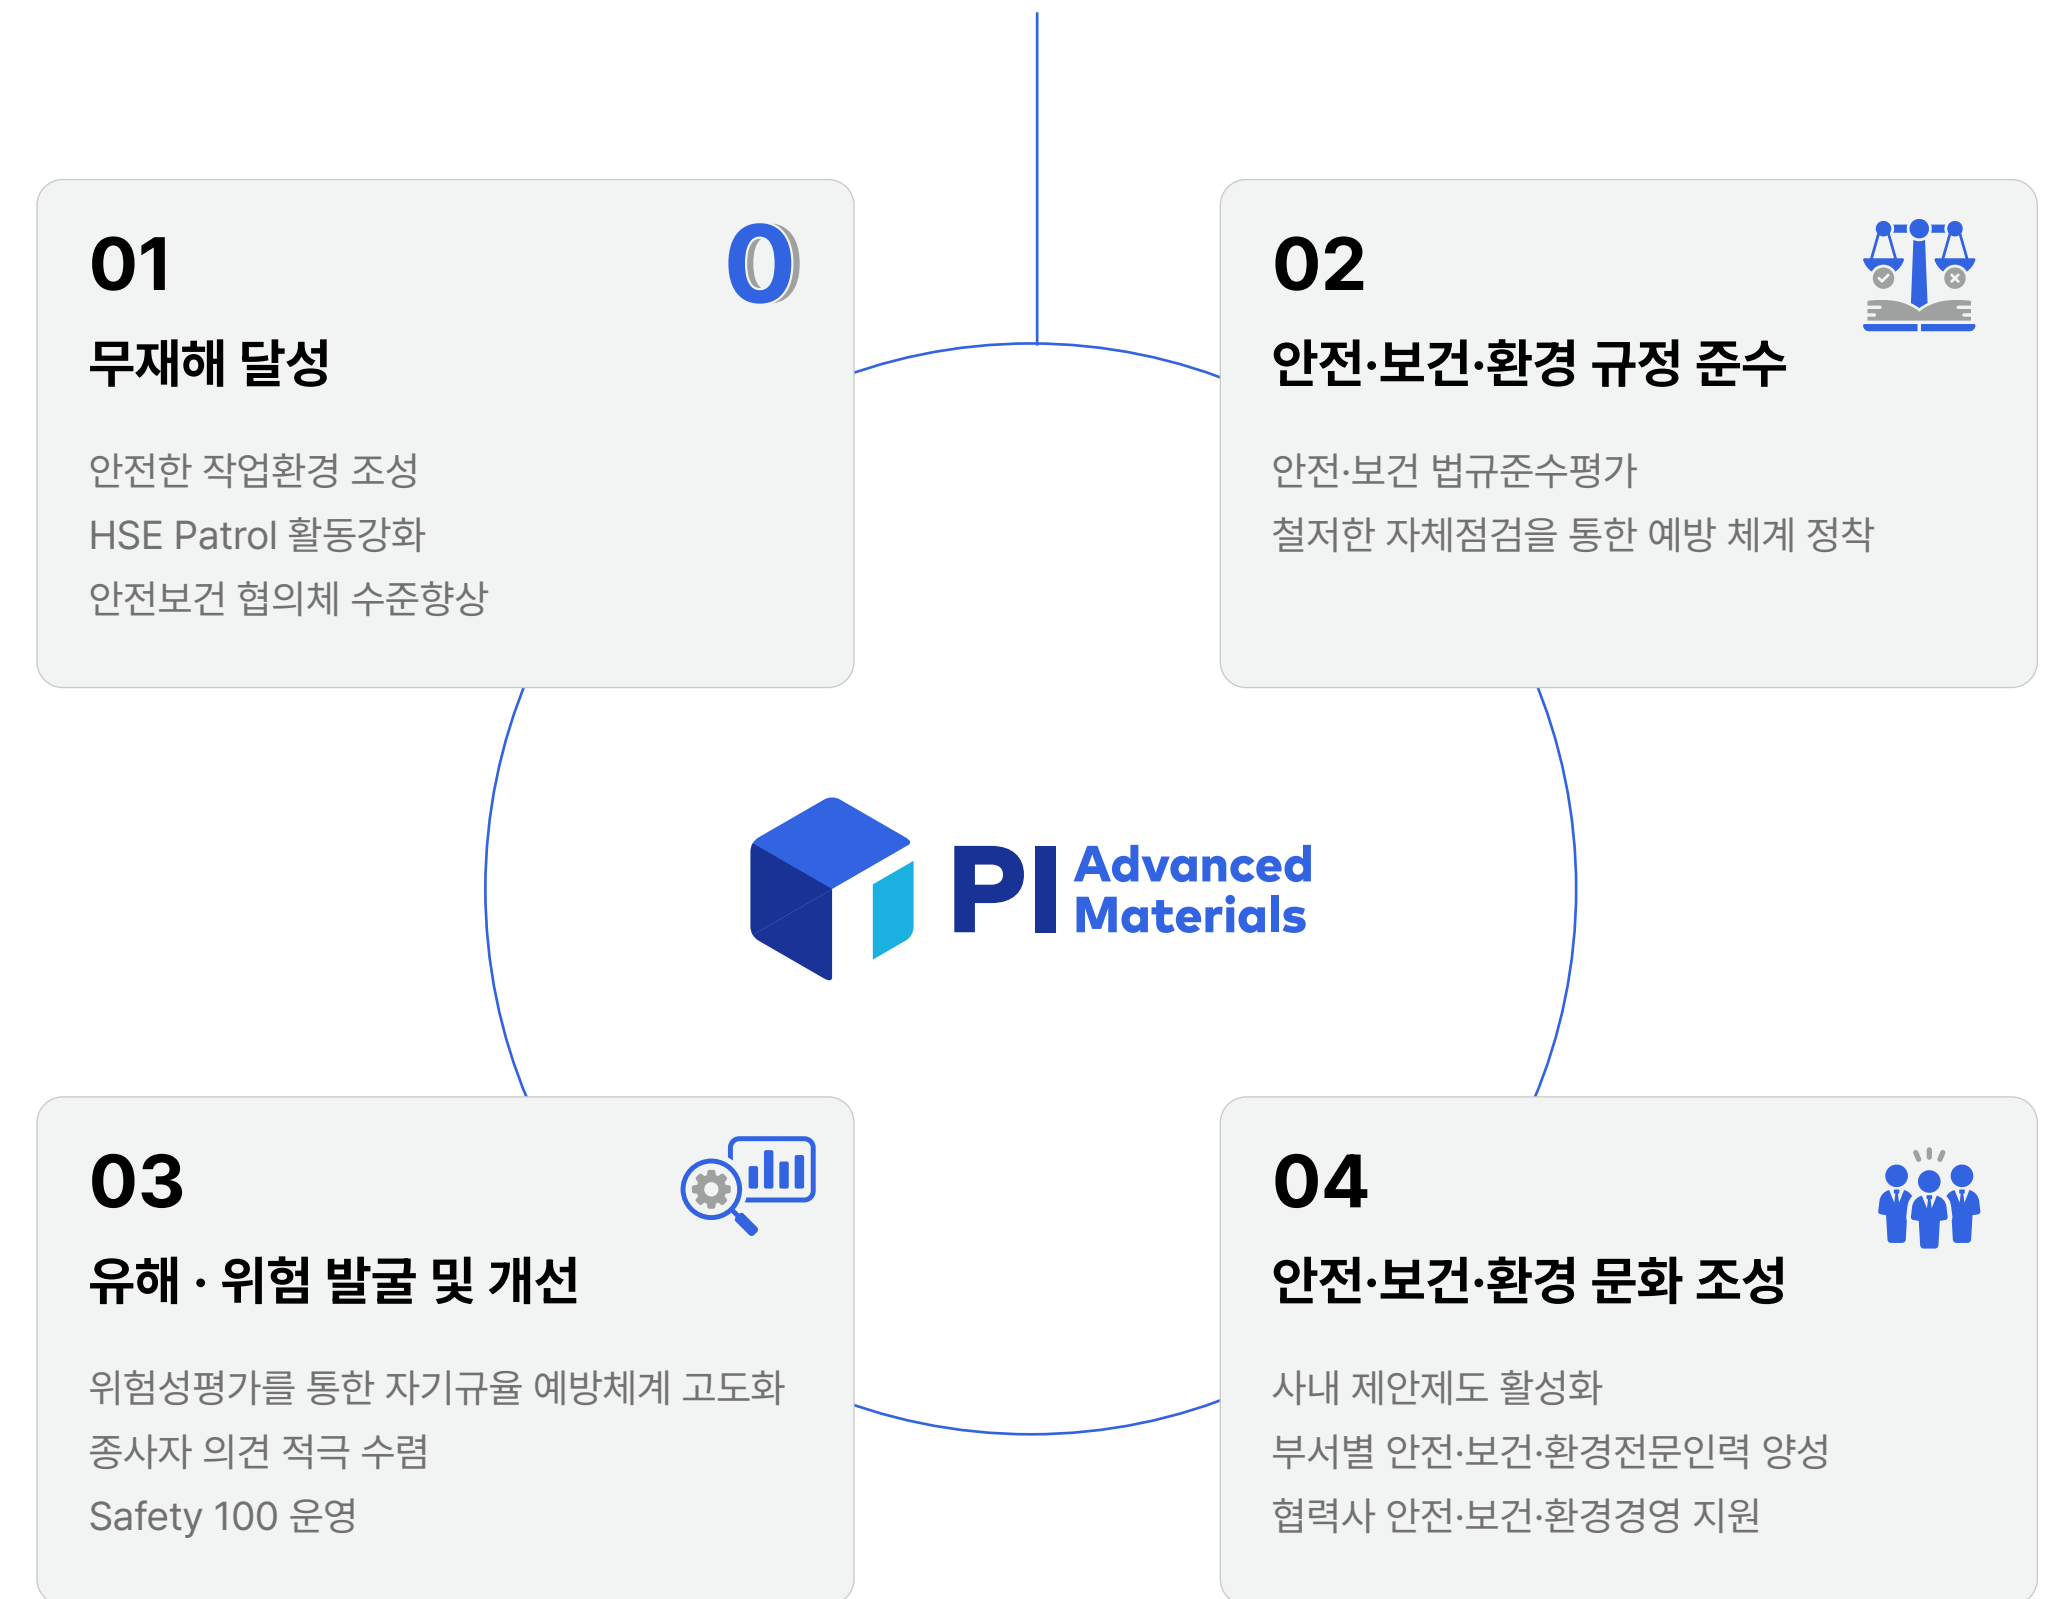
01

0

무재해 달성

안전한 작업환경 조성
HSE Patrol 활동강화
안전보건 협의체 수준향상

02

안전·보건·환경 규정 준수

안전·보건 법규준수평가
철저한 자체점검을 통한 예방 체계 정착

PI Advanced Materials

03

유해 · 위험 발굴 및 개선

위험성평가를 통한 자기규율 예방체계 고도화
종사자 의견 적극 수렴
Safety 100 운영

04

안전·보건·환경 문화 조성

사내 제안제도 활성화
부서별 안전·보건·환경전문인력 양성
협력사 안전·보건·환경경영 지원